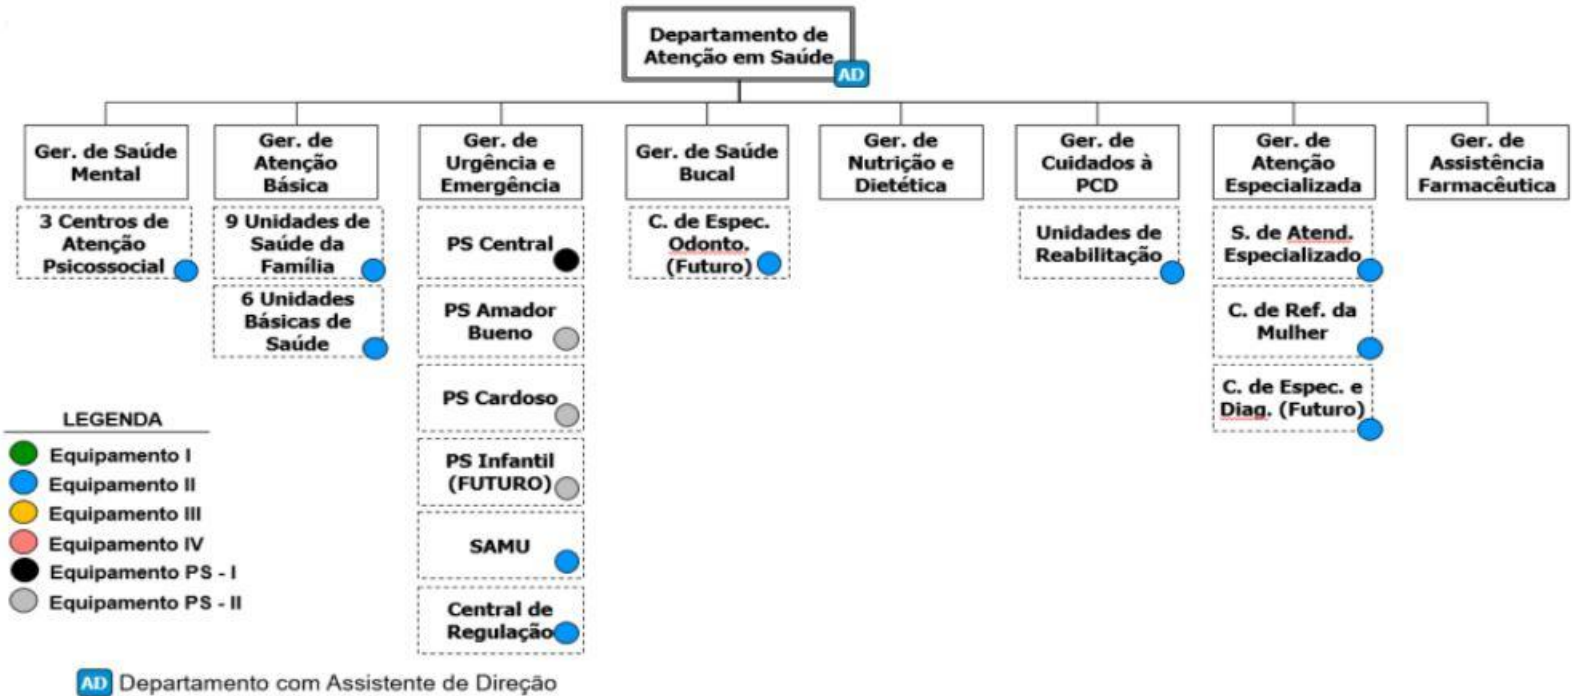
Departamento de Atenção em Saúde AD

Ger. de Saúde Mental

3 Centros de Atenção Psicossocial

Ger. de Atenção Básica

9 Unidades de Saúde da Família

6 Unidades Básicas de Saúde

Ger. de Urgência e Emergência

PS Central

PS Amador Bueno

PS Cardoso

PS Infantil (FUTURO)

SAMU

Central de Regulação

Ger. de Saúde Bucal

C. de Espec. Odonto. (Futuro)

Ger. de Nutrição e Dietética

Ger. de Cuidados à PCD

Unidades de Reabilitação

Ger. de Atenção Especializada

S. de Atend. Especializado

C. de Ref. da Mulher

C. de Espec. e Diag. (Futuro)

Ger. de Assistência Farmacêutica

LEGENDA
Equipamento I
Equipamento II
Equipamento III
Equipamento IV
Equipamento PS - I
Equipamento PS - II

AD Departamento com Assistente de Direção